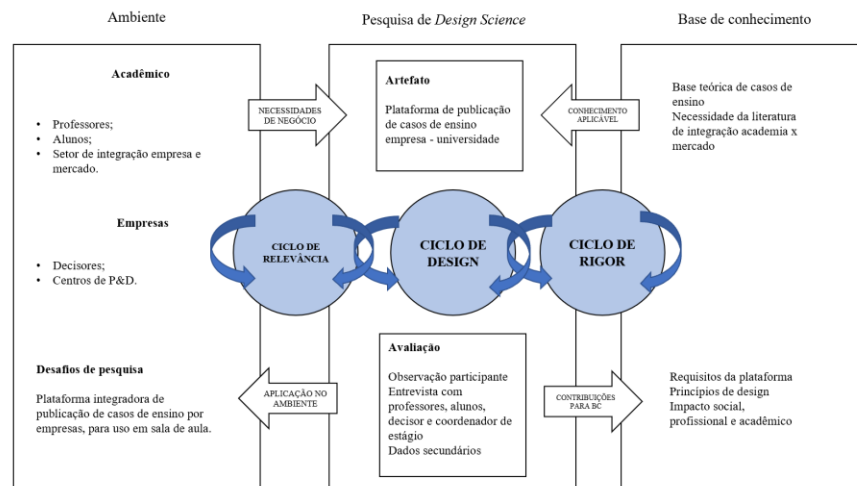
Ambiente

Pesquisa de Design Science

Base de conhecimento

Acadêmico

• Professores;
• Alunos;
• Setor de integração empresa e mercado.

NECESSIDADES DE NEGÓCIO

Artefato

Plataforma de publicação de casos de ensino empresa - universidade

CONHECIMENTO APLICÁVEL

Base teórica de casos de ensino
Necessidade da literatura de integração academia x mercado

Empresas

• Decisores;
• Centros de P&D.

CICLO DE RELEVÂNCIA

CICLO DE DESIGN

CICLO DE RIGOR

Desafios de pesquisa

Plataforma integradora de publicação de casos de ensino por empresas, para uso em sala de aula.

APLICAÇÃO NO AMBIENTE

Avaliação

Observação participante
Entrevista com professores, alunos, decisor e coordenador de estágio
Dados secundários

CONTRIBUIÇÕES PARA BC

Requisitos da plataforma
Princípios de design
Impacto social, profissional e acadêmico